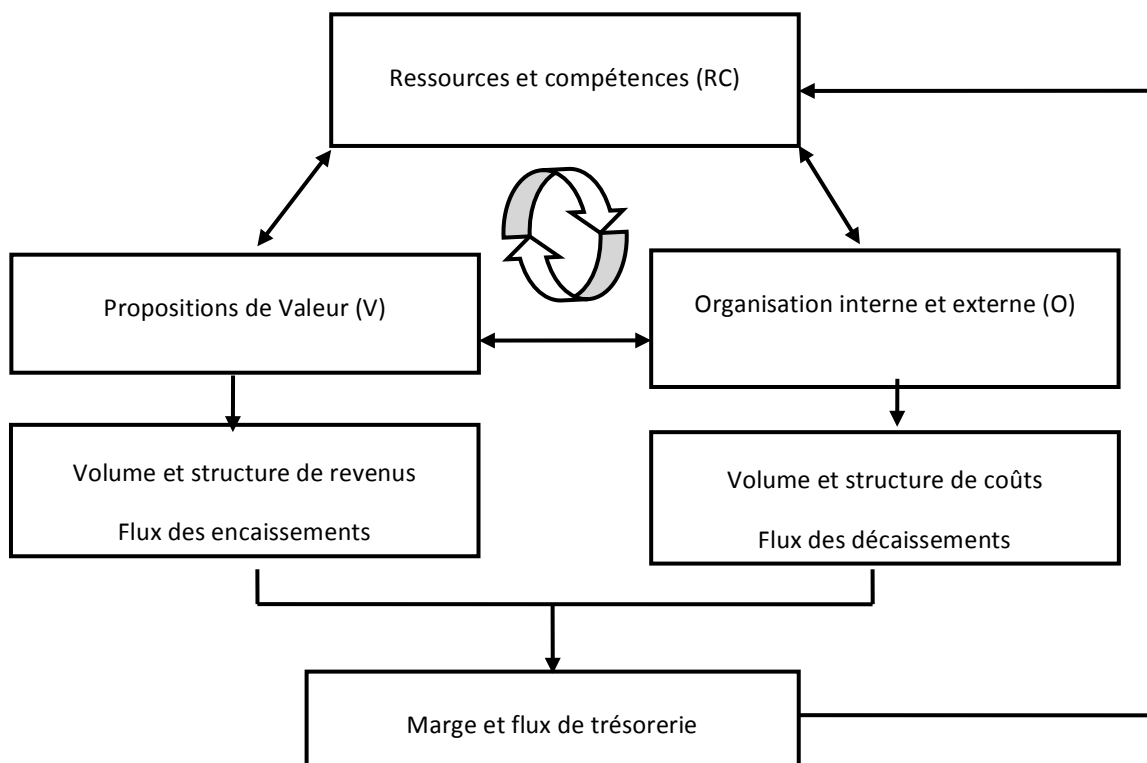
Ressources et compétences (RC)

Propositions de Valeur (V)

Organisation interne et externe (O)

Volume et structure de revenus

Flux des encaissements

Volume et structure de coûts

Flux des décaissements

Marge et flux de trésorerie